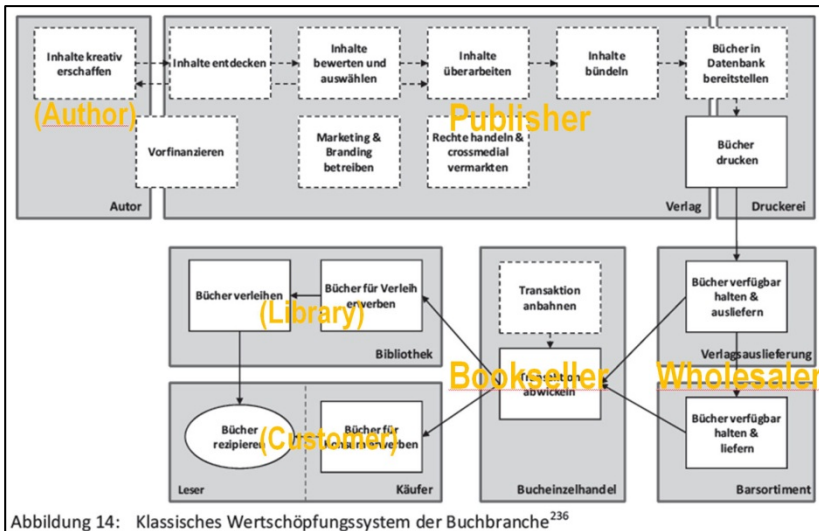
Inhalte kreativ erschaffen

Inhalte entdecken

Inhalte bewerten und auswählen

Inhalte überarbeiten

Inhalte bündeln

Bücher in Datenbank bereitstellen

(Author)

Publisher

Vorfinanzieren

Marketing & Branding betreiben

Rechte handeln & crossmedial vermarkten

Bücher drucken

Autor

Verlag

Druckerei

Bücher verleihen

Bücher für Verleih erwerben

(Library)

Bibliothek

Transaktion anbahnen

Transaktion abwickeln

Bookseller

Bücher verfügbar halten & ausliefern

Verlagsauslieferung

Wholesaler

Bücher rezipieren

(Customer)

Bücher für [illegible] erwerben

Bücher verfügbar halten & liefern

Leser

Käufer

Bucheinzelhandel

Barsortiment

Abbildung 14: Klassisches Wertschöpfungssystem der Buchbranche$^{236}$